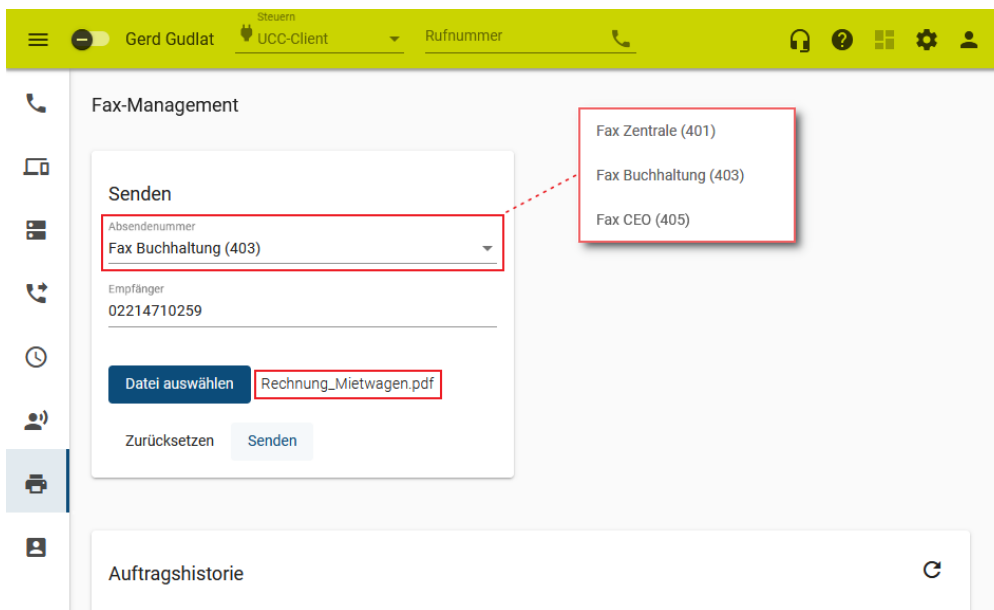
Gerd Gudlat

Steuern
UCC-Client

Rufnummer

Fax-Management

Senden

Absendenummer
Fax Buchhaltung (403)

Empfänger
02214710259

Datei auswählen

Rechnung_Mietwagen.pdf

Zurücksetzen

Senden

Fax Zentrale (401)

Fax Buchhaltung (403)

Fax CEO (405)

Auftragshistorie